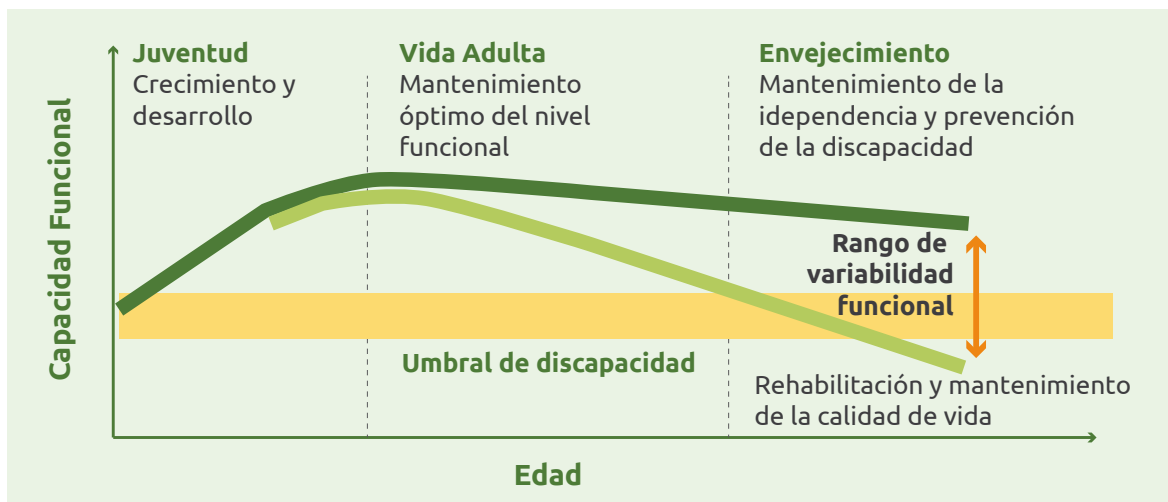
Juventud
Crecimiento y desarrollo

Vida Adulta
Mantenimiento óptimo del nivel funcional

Envejecimiento
Mantenimiento de la idependencia y prevención de la discapacidad

Capacidad Funcional

Rango de variabilidad funcional

Umbral de discapacidad

Rehabilitación y mantenimiento de la calidad de vida

Edad